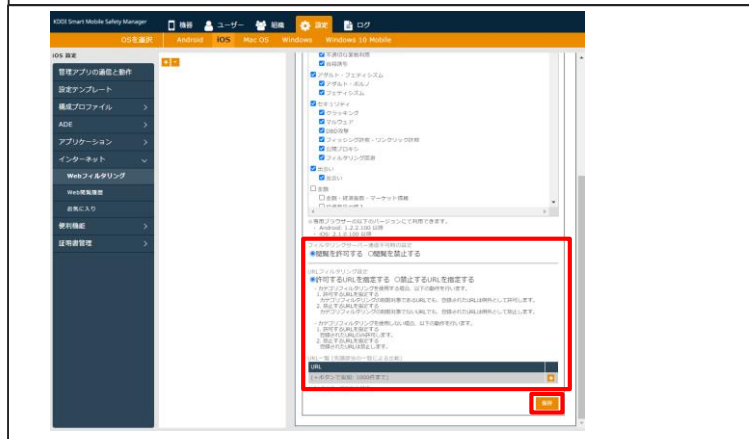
KDDI Smart Mobile Safety Manager
機器 ユーザー 組織 設定 ログ
OSを選択 Android iOS Mac OS Windows Windows 10 Mobile

iOS 設定
管理アプリの通信と動作
設定テンプレート
構成プロファイル >
ADE >
アプリケーション >
インターネット
Webフィルタリング
Web閲覧履歴
お気に入り
便利機能 >
証明書管理 >

不適切な薬物利用
自殺誘引
アダルト・フェティシズム
アダルト・ポルノ
フェティシズム
セキュリティ
ハッキング
マルウェア
詐欺行為
フィッシング詐欺・リンクリック詐欺
公開プロキシ
フィルタリング回避
出会い
出会い
金融
金融・経済
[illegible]

フィルタリングサーバー接続不可時の設定
閲覧を許可する ○閲覧を禁止する

URLフィルタリング設定
許可するURLを指定する ○禁止するURLを指定する
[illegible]

URL一覧
URL
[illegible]

保存